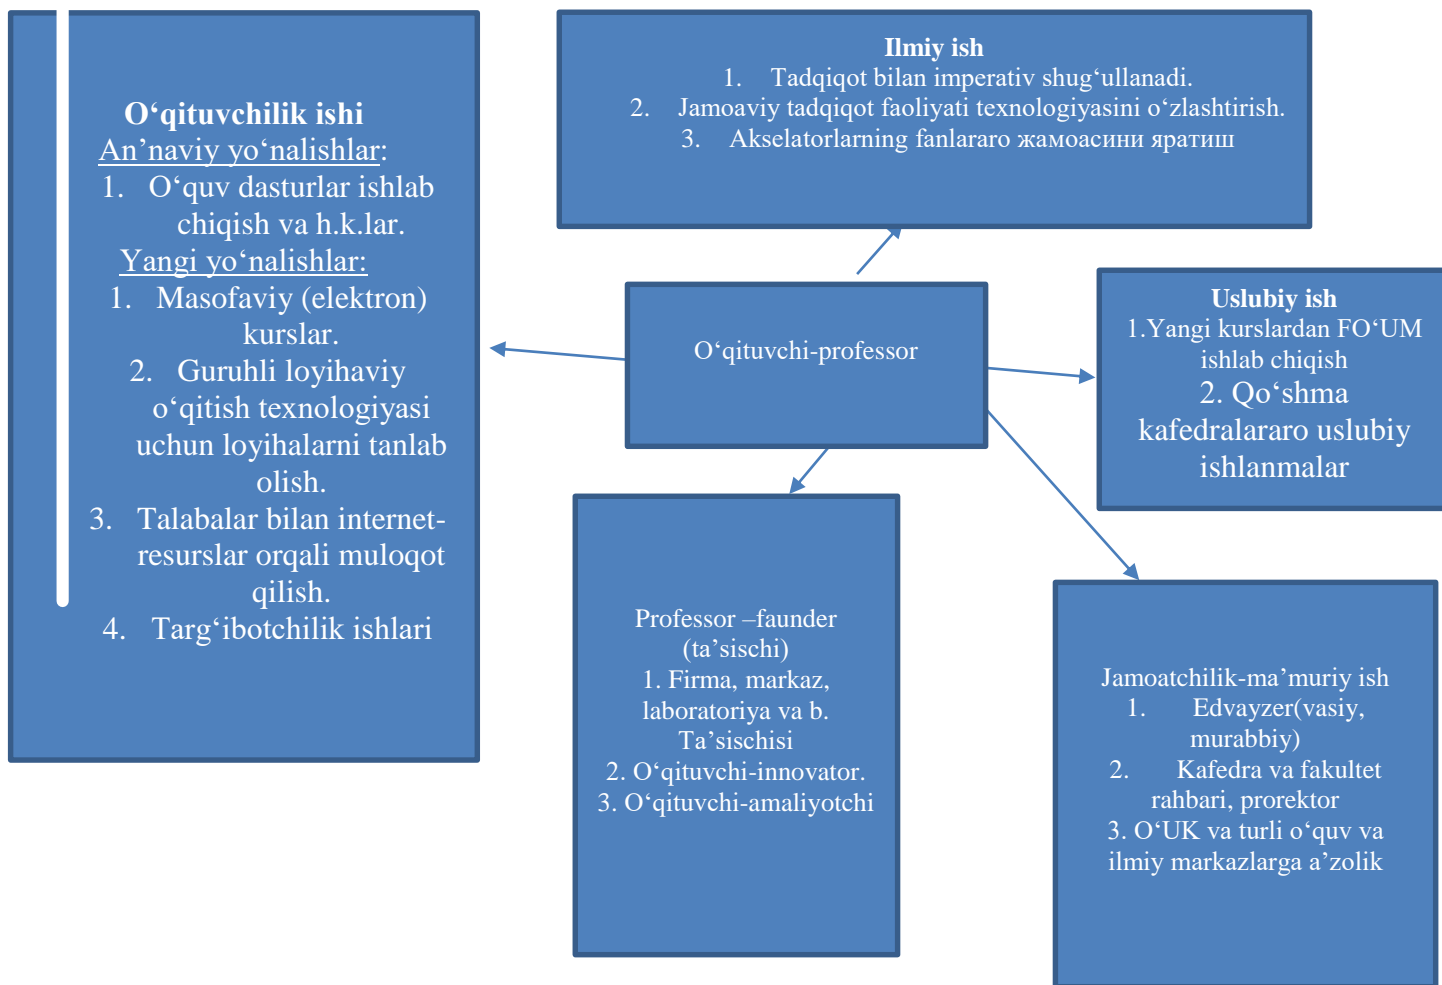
O‘qituvchilik ishi
An’naviy yo‘nalishlar:
1. O‘quv dasturlar ishlab chiqish va h.k.lar.
Yangi yo‘nalishlar:
1. Masofaviy (elektron) kurslar.
2. Guruhli loyihaviy o‘qitish texnologiyasi uchun loyihalarni tanlab olish.
3. Talabalar bilan internet-resurslar orqali muloqot qilish.
4. Targ‘ibotchilik ishlari

Ilmiy ish
1. Tadqiqot bilan imperativ shug‘ullanadi.
2. Jamoaviy tadqiqot faoliyati texnologiyasini o‘zlashtirish.
3. Akselatorlarning fanlararo жамоасини яратиш

O‘qituvchi-professor

Uslubiy ish
1.Yangi kurslardan FO‘UM ishlab chiqish
2. Qo‘shma kafedralararo uslubiy ishlanmalar

Professor –faunder (ta’sischi)
1. Firma, markaz, laboratoriya va b. Ta’sischisi
2. O‘qituvchi-innovator.
3. O‘qituvchi-amaliyotchi

Jamoatchilik-ma’muriy ish
1. Edvayzer(vasiy, murabbiy)
2. Kafedra va fakultet rahbari, prorektor
3. O‘UK va turli o‘quv va ilmiy markazlarga a’zolik